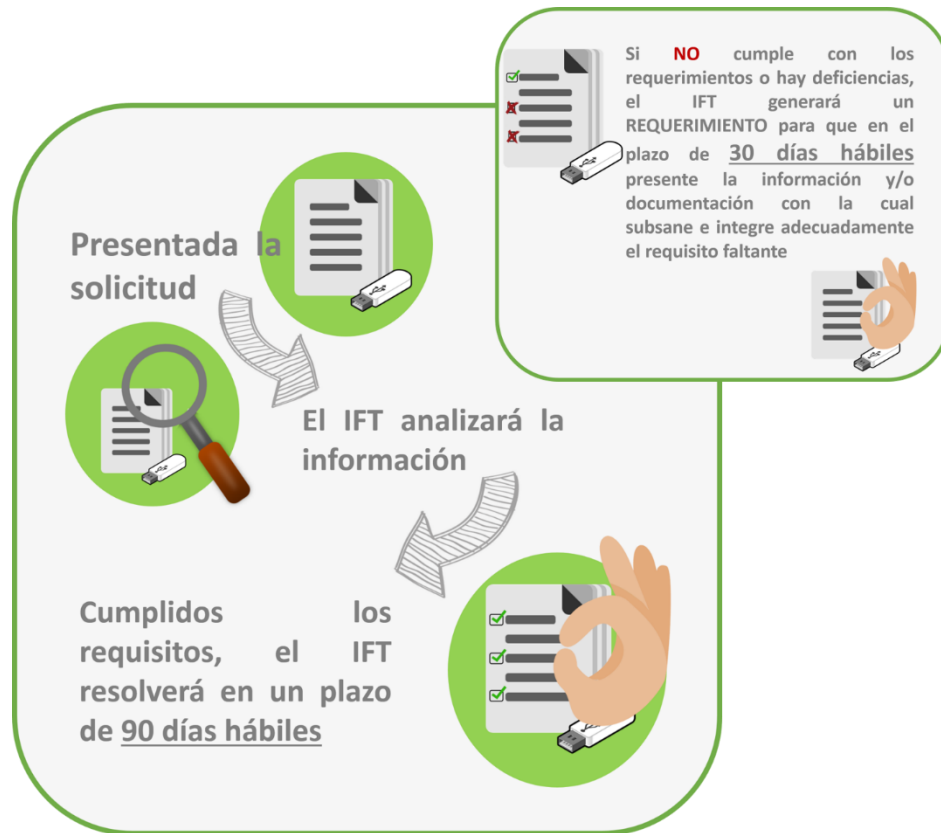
Si NO cumple con los requerimientos o hay deficiencias, el IFT generará un REQUERIMIENTO para que en el plazo de 30 días hábiles presente la información y/o documentación con la cual subsane e integre adecuadamente el requisito faltante

Presentada la solicitud

El IFT analizará la información

Cumplidos los requisitos, el IFT resolverá en un plazo de 90 días hábiles